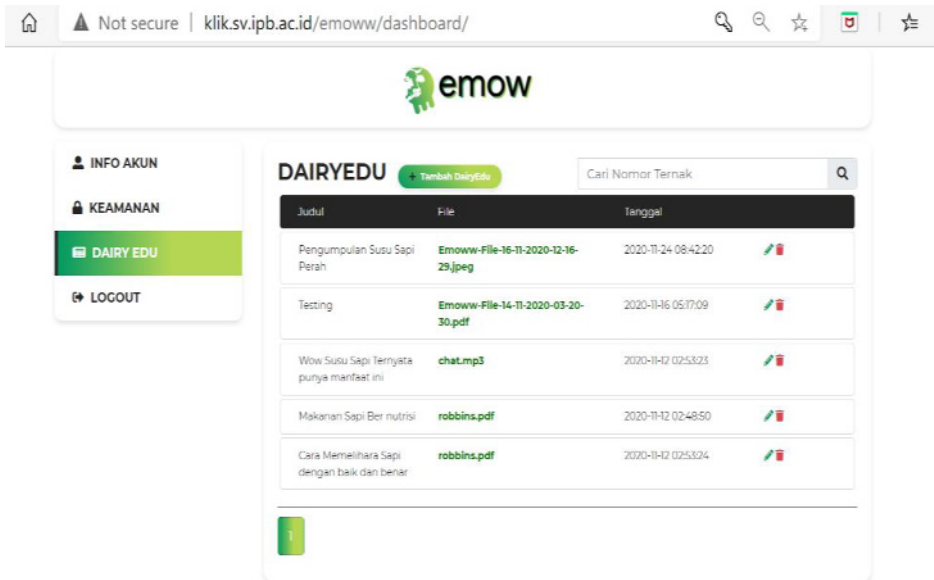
Not secure | klik.sv.ipb.ac.id/emoww/dashboard/

emow

INFO AKUN
KEAMANAN
DAIRY EDU
LOGOUT

DAIRYEDU
+ Tambah DairyEdu
Cari Nomor Ternak

| Judul | File | Tanggal |
|---|---|---|
| Pengumpulan Susu Sapi Perah | Emoww-File-16-11-2020-12-16-29.jpeg | 2020-11-24 08:42:20 |
| Testing | Emoww-File-14-11-2020-03-20-30.pdf | 2020-11-16 05:17:09 |
| Wow Susu Sapi Ternyata punya manfaat ini | chat.mp3 | 2020-11-12 02:53:23 |
| Makanan Sapi Ber nutrisi | robbins.pdf | 2020-11-12 02:48:50 |
| Cara Memelihara Sapi dengan baik dan benar | robbins.pdf | 2020-11-12 02:53:24 |

1